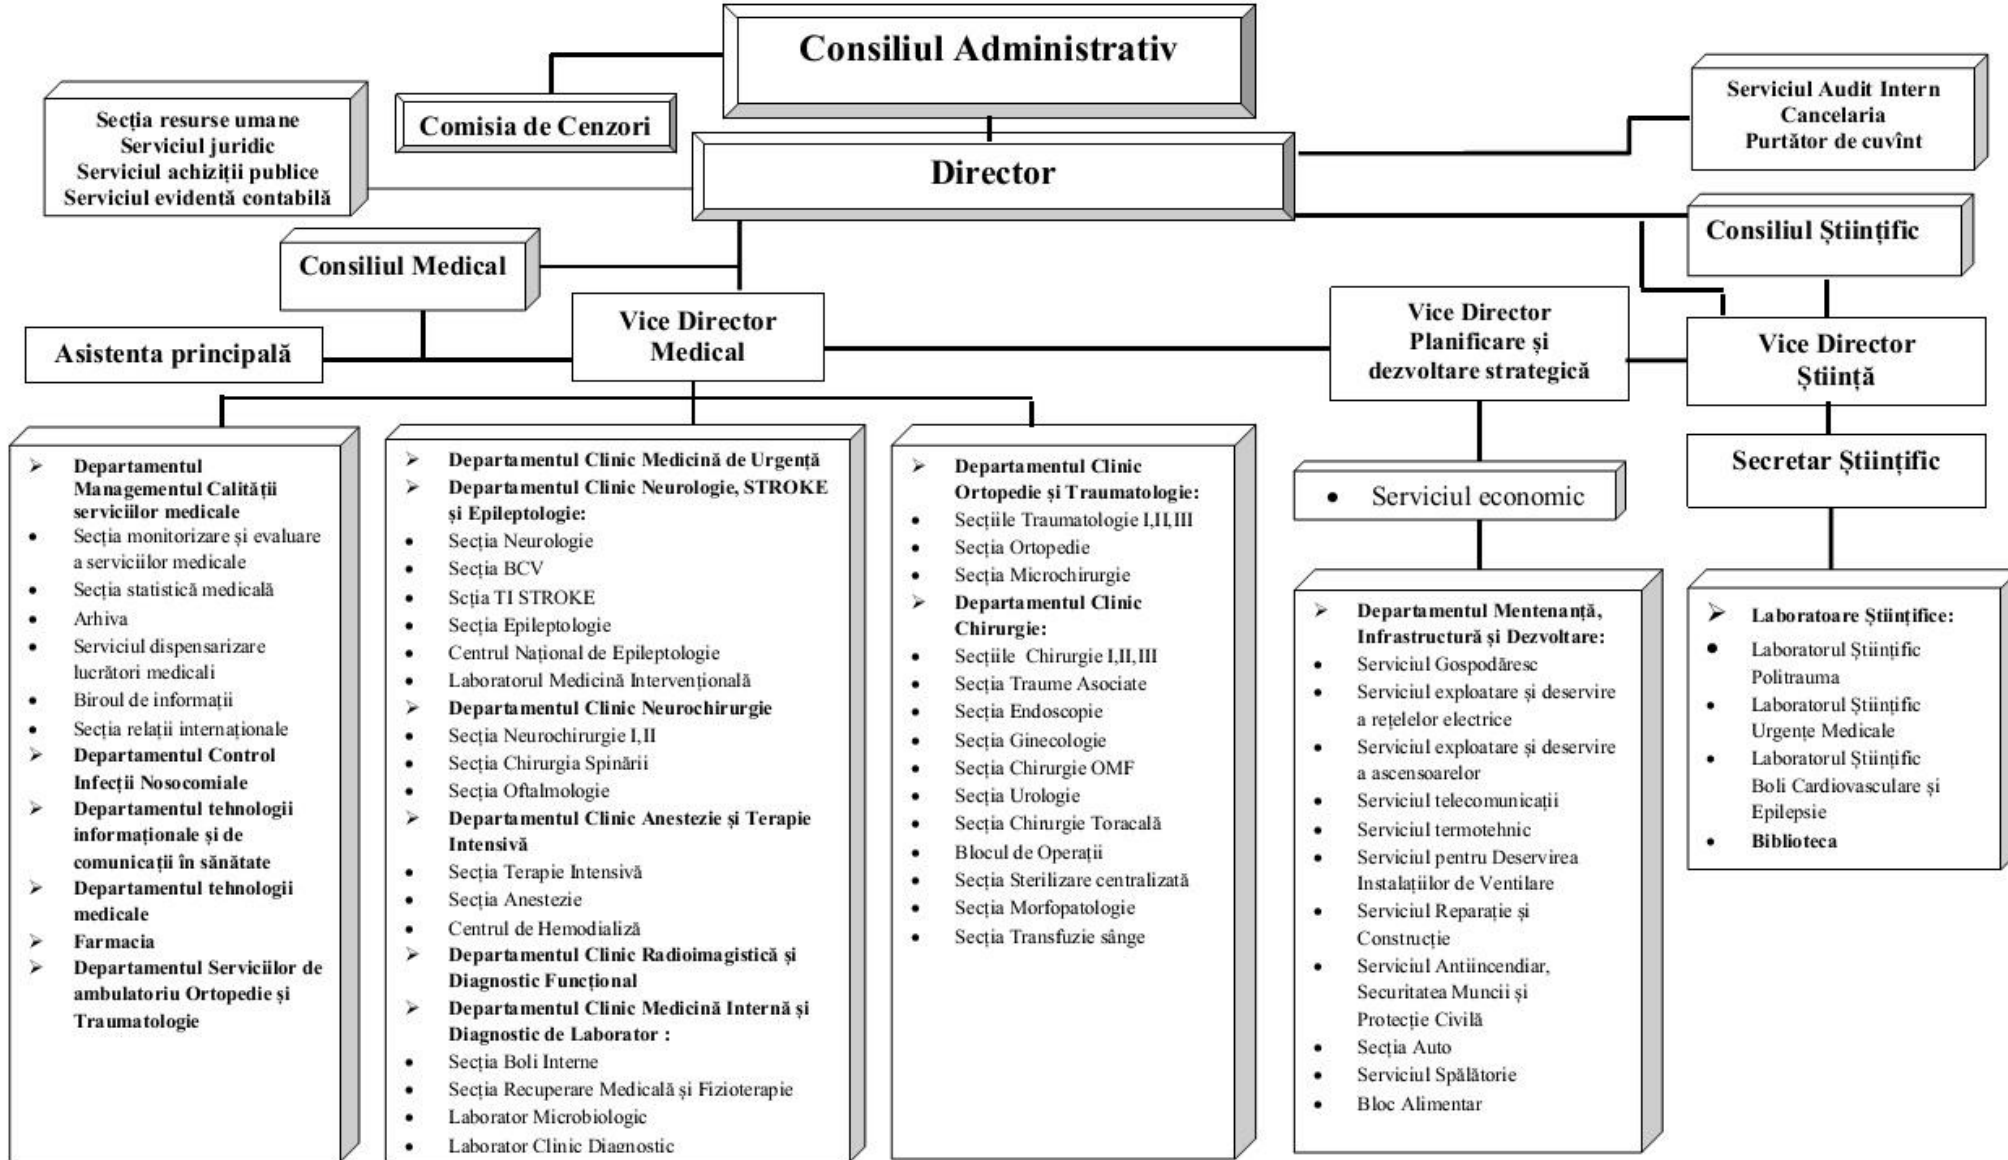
Consiliul Administrativ

Comisia de Cenzori

Secția resurse umane
Serviciul juridic
Serviciul achiziții publice
Serviciul evidentă contabilă

Director

Serviciul Audit Intern
Cancelaria
Purtător de cuvînt

Consiliul Științific

Consiliul Medical

Asistenta principală

Vice Director Medical

Vice Director Planificare și dezvoltare strategică

Vice Director Știință

Secretar Științific

• Serviciul economic

➢ Departamentul Managementul Calității serviciilor medicale
• Secția monitorizare și evaluare a serviciilor medicale
• Secția statistică medicală
• Arhiva
• Serviciul dispensarizare lucrători medicali
• Biroul de informații
• Secția relații internaționale
➢ Departamentul Control Infecții Nosocomiale
➢ Departamentul tehnologii informaționale și de comunicații în sănătate
➢ Departamentul tehnologii medicale
➢ Farmacia
➢ Departamentul Serviciilor de ambulatoriu Ortopedie și Traumatologie

➢ Departamentul Clinic Medicină de Urgență
➢ Departamentul Clinic Neurologie, STROKE și Epileptologie:
• Secția Neurologie
• Secția BCV
• Sctia TI STROKE
• Secția Epileptologie
• Centrul Național de Epileptologie
• Laboratorul Medicină Intervențională
➢ Departamentul Clinic Neurochirurgie
• Secția Neurochirurgie I, II
• Secția Chirurgia Spinării
• Secția Oftalmologie
➢ Departamentul Clinic Anestezie și Terapie Intensivă
• Secția Terapie Intensivă
• Secția Anestezie
• Centrul de Hemodializă
➢ Departamentul Clinic Radioimagistică și Diagnostic Funcțional
➢ Departamentul Clinic Medicină Internă și Diagnostic de Laborator :
• Secția Boli Interne
• Secția Recuperare Medicală și Fizioterapie
• Laborator Microbiologic
• Laborator Clinic Diagnostic

➢ Departamentul Clinic Ortopedie și Traumatologie:
• Secțiile Traumatologie I,II,III
• Secția Ortopedie
• Secția Microchirurgie
➢ Departamentul Clinic Chirurgie:
• Secțiile Chirurgie I,II,III
• Secția Traume Asociate
• Secția Endoscopie
• Secția Ginecologie
• Secția Chirurgie OMF
• Secția Urologie
• Secția Chirurgie Toracală
• Blocul de Operații
• Secția Sterilizare centralizată
• Secția Morfopatologie
• Secția Transfuzie sânge

➢ Departamentul Mentenanță, Infrastructură și Dezvoltare:
• Serviciul Gospodăresc
• Serviciul exploatare și deservire a rețelelor electrice
• Serviciul exploatare și deservire a ascensoarelor
• Serviciul telecomunicații
• Serviciul termotehnic
• Serviciul pentru Deservirea Instalațiilor de Ventilare
• Serviciul Reparație și Construcție
• Serviciul Antiincendiar, Securitatea Muncii și Protecție Civilă
• Secția Auto
• Serviciul Spălătorie
• Bloc Alimentar

➢ Laboratoare Științifice:
• Laboratorul Științific Politrauma
• Laboratorul Științific Urgențe Medicale
• Laboratorul Științific Boli Cardiovasculare și Epilepsie
• Biblioteca